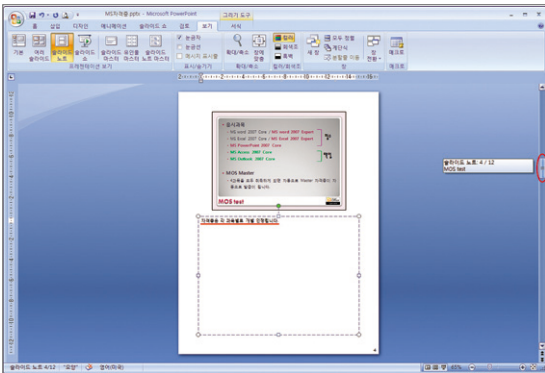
MOS자격증.pptx - Microsoft PowerPoint
그리기 도구
홈 삽입 디자인 애니메이션 슬라이드 쇼 검토 보기 서식
기본 여러 슬라이드 슬라이드 노트 읽기용 보기 슬라이드 마스터 유인물 마스터 슬라이드 노트 마스터
프레젠테이션 보기
눈금자 눈금선 메시지 표시줄
표시/숨기기
확대/축소 창에 맞춤
확대/축소
컬러 회색조 흑백
컬러/회색조
새 창 모두 정렬 계단식 창 나누기 창 전환
창
매크로
매크로

• 응시과목
– MS word 2007 Core / MS word 2007 Expert
– MS Excel 2007 Core / MS Excel 2007 Expert
– MS PowerPoint 2007 Core
– MS Access 2007 Core
– MS Outlook 2007 Core
• MOS Master
– 1과목을 모두 취득하면 상위 자격증으로 Master 자격증이 자동으로 발급이 됩니다.
MOS test

자격증을 더 자세하게 기술 인정합니다.

슬라이드 노트: 4 / 12
MOS test

슬라이드 노트 4/12 "Office 테마" 한국어(대한)